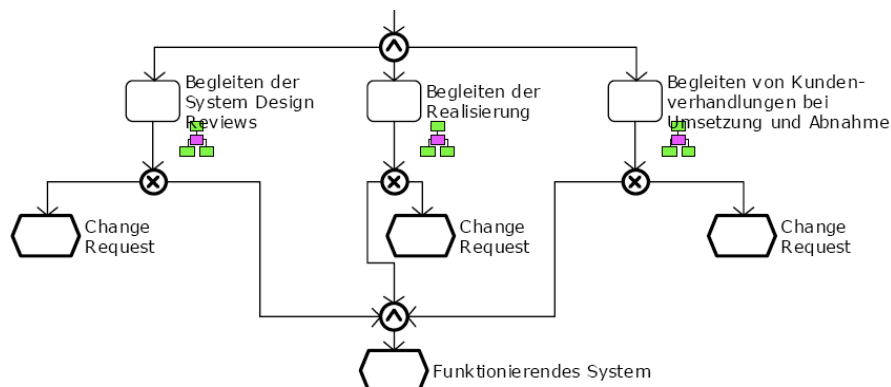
$\wedge$

Begleiten der System Design Reviews

Begleiten der Realisierung

Begleiten von Kundenverhandlungen bei Umsetzung und Abnahme

$\otimes$

$\otimes$

$\otimes$

Change Request

Change Request

Change Request

$\wedge$

Funktionierendes System